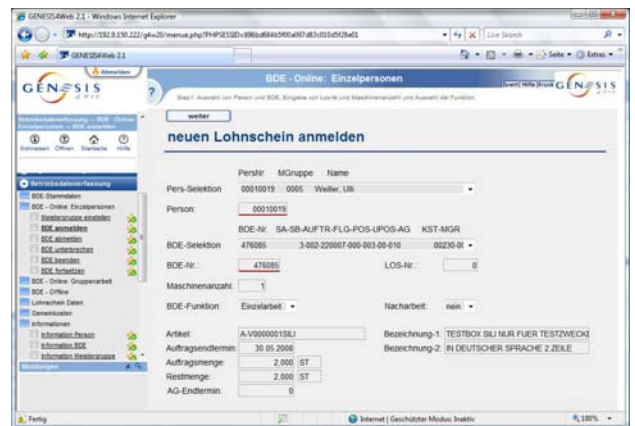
GENESIS4Web 2.1 - Windows Internet Explorer

http://192.9.150.222/g4w20/menue.php?PHPSESSID=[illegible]

Live Search

GENESIS4Web 2.1

Seite ▾ Extras ▾

Abmelden

GENESIS

?

BDE - Online: Einzelpersonen

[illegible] Hilfe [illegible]

Step1: Auswahl von Person und BDE, Eingabe von Los-Nr und Maschinenanzahl und Auswahl der Funktion.

Betriebsdatenerfassung -- BDE - Online Einzelpersonen -- BDE anmelden

Schliessen Öffnen Startseite Hilfe

Betriebsdatenerfassung

BDE-Stammdaten
BDE - Online: Einzelpersonen
Meistergruppe einstellen
BDE anmelden
BDE abmelden
BDE unterbrechen
BDE beenden
BDE fortsetzen
BDE - Online: Gruppenarbeit
BDE - Offline
Lohnschein Daten
Gemeinkosten
Informationen
Information Person
Information BDE
Information Meistergruppe
Meldungen

weiter

neuen Lohnschein anmelden

| | Persnr | MGruppe | Name |
|---|---|---|---|
| Pers-Selektion | 00010019 | 0005 | Weiller, Ulli |

Person: 00010019

| | BDE-Nr. | SA-SB-AUFTR-FLG-POS-UPOS-AG | KST-MGR |
|---|---|---|---|
| BDE-Selektion | 476085 | 3-002-220007-000-003-00-010 | 00230-0( |

BDE-Nr.: 476085

LOS-Nr.: 0

Maschinenanzahl: 1

BDE-Funktion: Einzelarbeit

Nacharbeit: nein

Artikel: A-V0000001SILI

Bezeichnung-1: TESTBOX SILI NUR FUER TESTZWECK

Auftragsendtermin: 30.05.2008

Bezeichnung-2: IN DEUTSCHER SPRACHE 2.ZEILE

Auftragsmenge: 2.000 ST

Restmenge: 2.000 ST

AG-Endtermin: 0

Fertig

Internet | Geschützter Modus: Inaktiv

100%